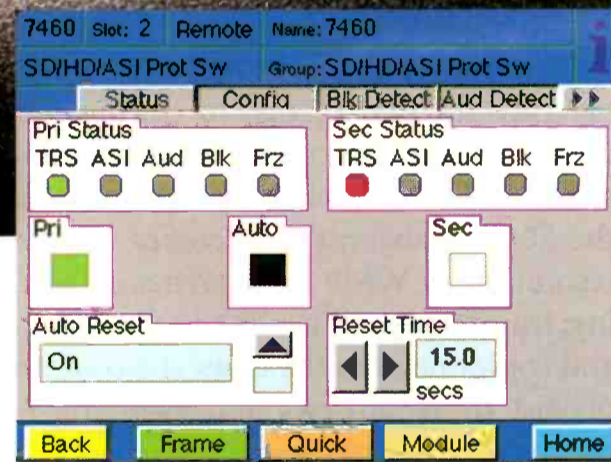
7460 Slot: 2 Remote Name: 7460

SD/HD/ASI Prot Sw Group: SD/HD/ASI Prot Sw

Status Config Blk Detect Aud Detect

Pri Status
TRS ASI Aud Blk Frz

Sec Status
TRS ASI Aud Blk Frz

Pri

Auto

Sec

Auto Reset
On

Reset Time
15.0
secs

Back Frame Quick Module Home